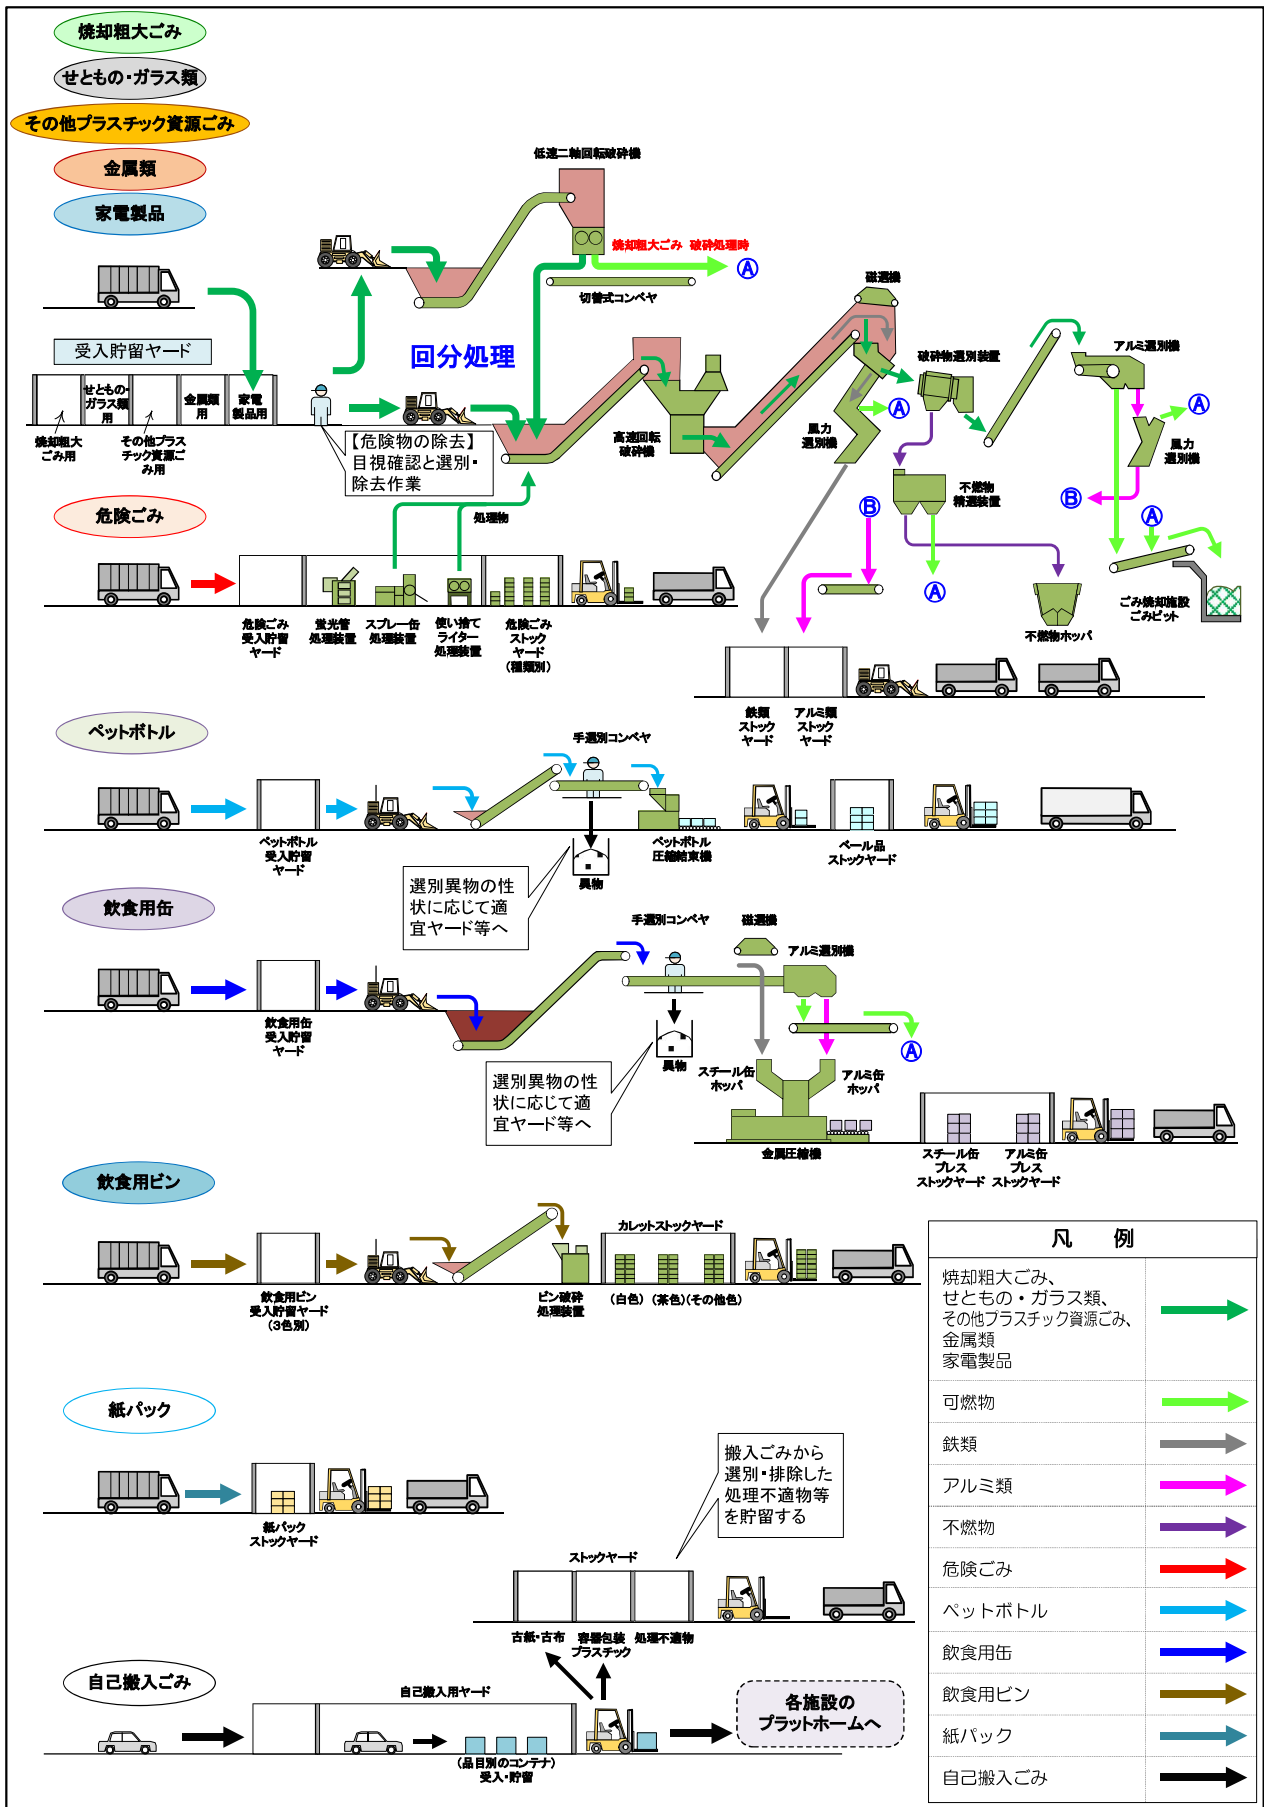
焼却粗大ごみ

せともの・ガラス類

その他プラスチック資源ごみ

金属類

家電製品

低速二軸回転破砕機

焼却粗大ごみ 破砕処理時 Ⓐ

切替式コンベヤ

受入貯留ヤード

回分処理

磁選機

アルミ選別機

破砕物選別装置

高速回転破砕機

風力選別機

Ⓐ

Ⓐ

風力選別機

せともの・ガラス類用

金属類用

家電製品用

焼却粗大ごみ用

その他プラスチック資源ごみ用

【危険物の除去】
目視確認と選別・除去作業

処理物

不燃物精選装置

Ⓑ

Ⓑ

Ⓐ

危険ごみ

Ⓐ

Ⓐ

ごみ焼却施設ごみピット

不燃物ホッパ

危険ごみ受入貯留ヤード

蛍光管処理装置

スプレー缶処理装置

使い捨てライター処理装置

危険ごみストックヤード（種類別）

鉄類ストックヤード

アルミ類ストックヤード

ペットボトル

手選別コンベヤ

ペットボトル受入貯留ヤード

異物

ペットボトル圧縮結束機

ベール品ストックヤード

選別異物の性状に応じて適宜ヤード等へ

飲食用缶

手選別コンベヤ

磁選機

アルミ選別機

飲食用缶受入貯留ヤード

異物

Ⓐ

スチール缶ホッパ

アルミ缶ホッパ

選別異物の性状に応じて適宜ヤード等へ

金属圧縮機

スチール缶プレスストックヤード

アルミ缶プレスストックヤード

飲食用ビン

カレットストックヤード

飲食用ビン受入貯留ヤード（3色別）

ビン破砕処理装置

（白色）（茶色）（その他色）

紙パック

紙パックストックヤード

搬入ごみから選別・排除した処理不適物等を貯留する

ストックヤード

古紙・古布

容器包装プラスチック

処理不適物

自己搬入ごみ

自己搬入用ヤード

（品目別のコンテナ）受入・貯留

各施設のプラットホームへ

| 凡　例 | |
|---|---|
| 焼却粗大ごみ、せともの・ガラス類、その他プラスチック資源ごみ、金属類 家電製品 | |
| 可燃物 | |
| 鉄類 | |
| アルミ類 | |
| 不燃物 | |
| 危険ごみ | |
| ペットボトル | |
| 飲食用缶 | |
| 飲食用ビン | |
| 紙パック | |
| 自己搬入ごみ | |